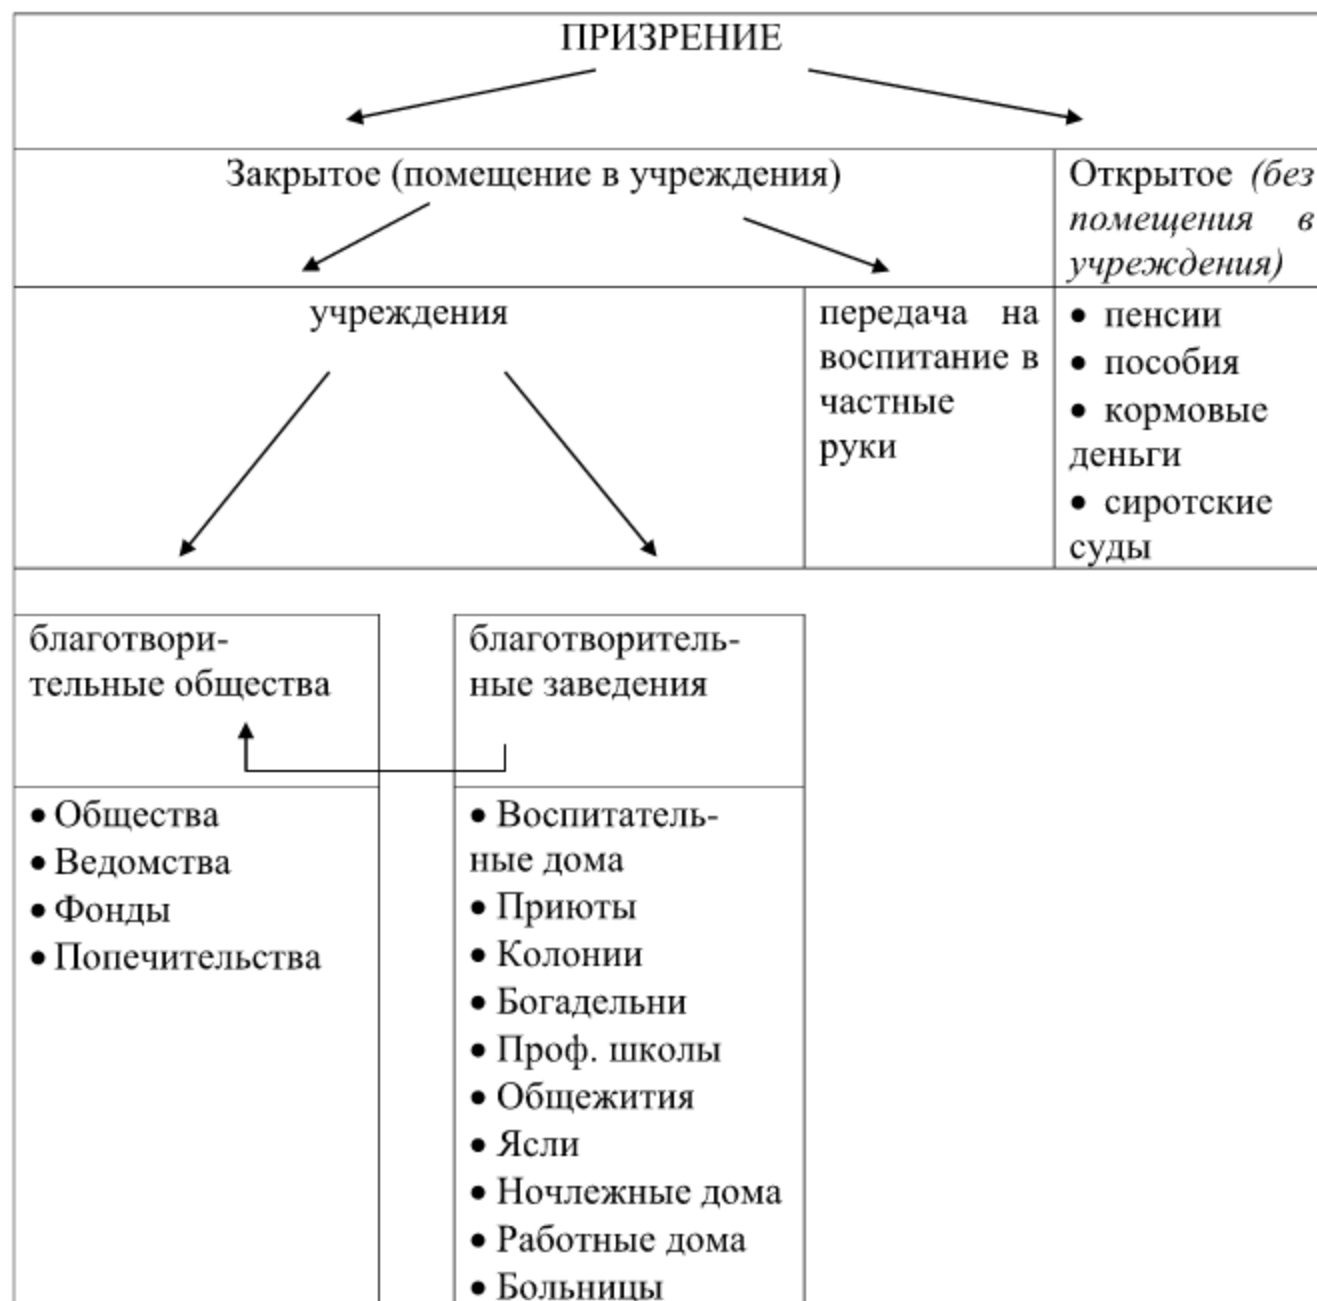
ПРИЗРЕНИЕ

Закрытое (помещение в учреждения)

Открытое *(без помещения в учреждения)*

учреждения

передача на воспитание в частные руки

• пенсии
• пособия
• кормовые деньги
• сиротские суды

благотворительные общества

благотворительные заведения

• Общества
• Ведомства
• Фонды
• Попечительства

• Воспитательные дома
• Приюты
• Колонии
• Богадельни
• Проф. школы
• Общежития
• Ясли
• Ночлежные дома
• Работные дома
• Больницы